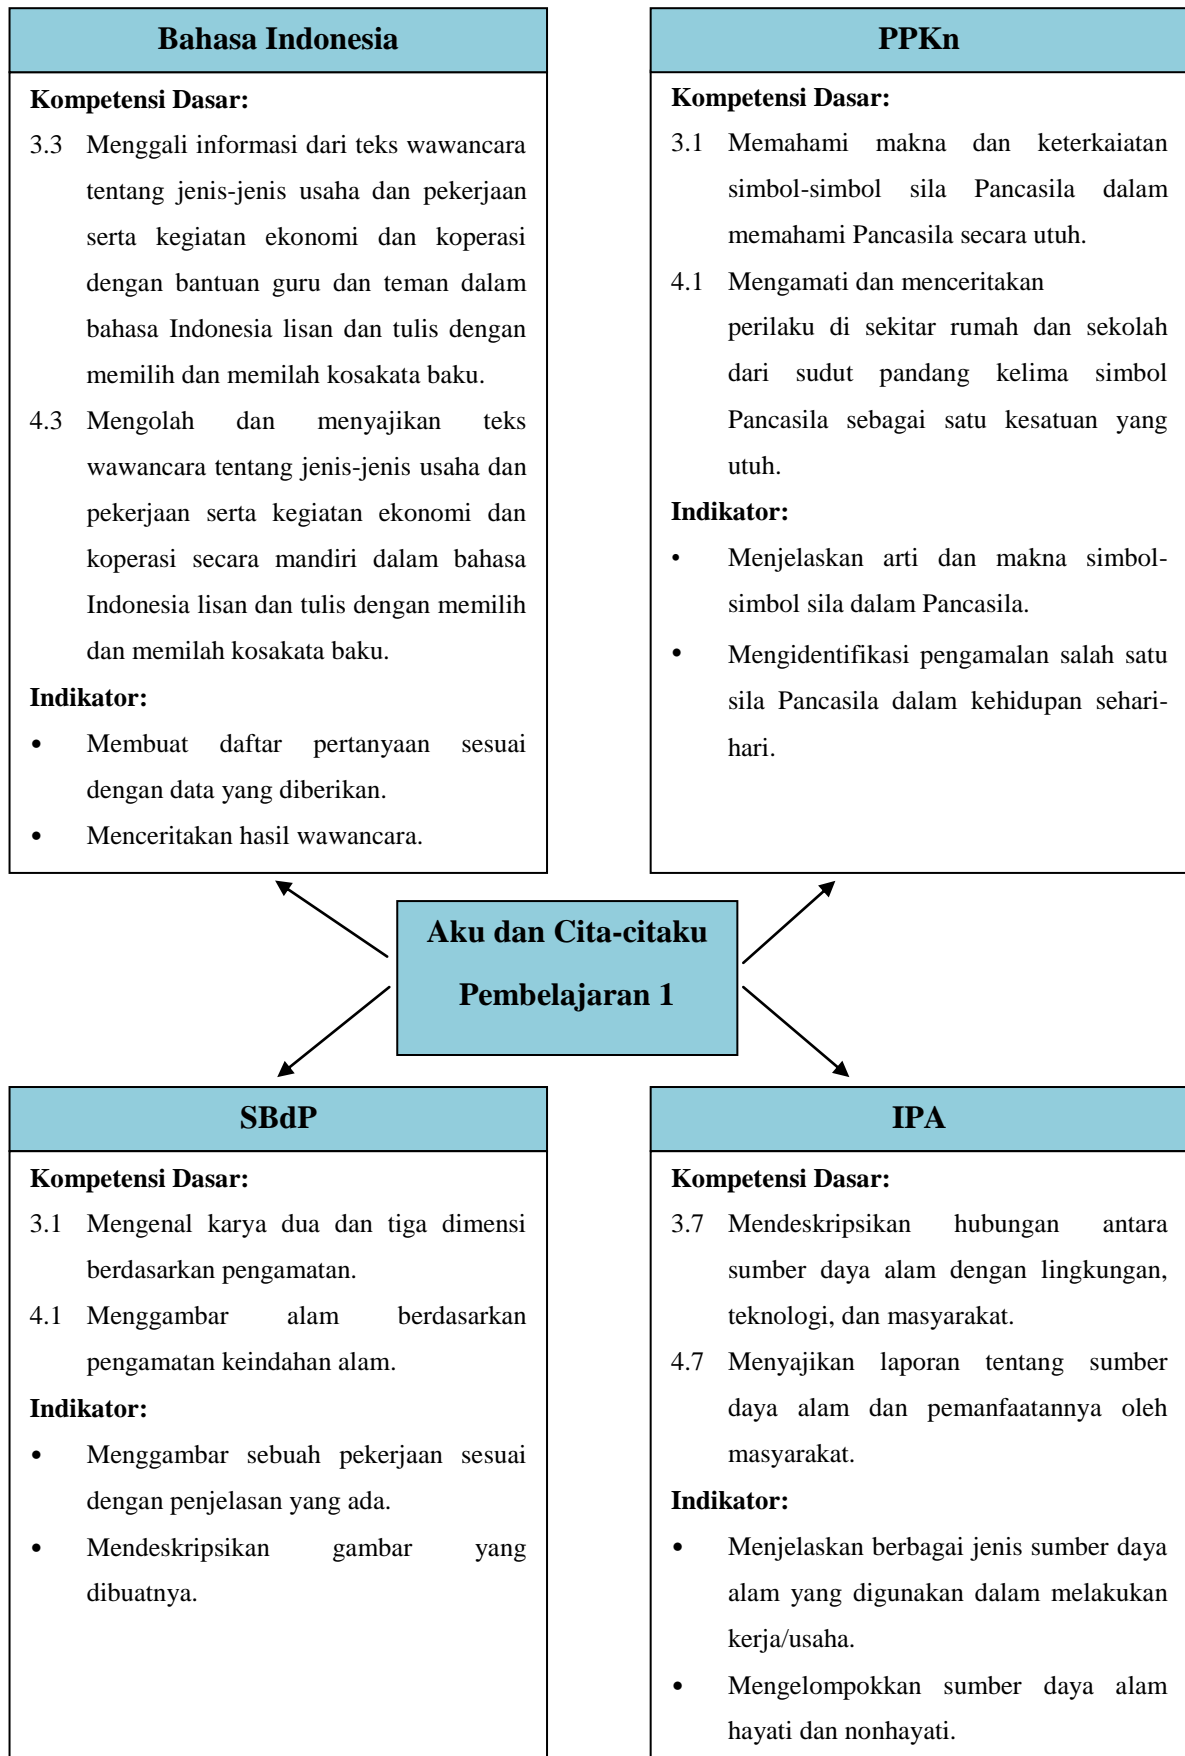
Bahasa Indonesia

Kompetensi Dasar:

3.3 Menggali informasi dari teks wawancara tentang jenis-jenis usaha dan pekerjaan serta kegiatan ekonomi dan koperasi dengan bantuan guru dan teman dalam bahasa Indonesia lisan dan tulis dengan memilih dan memilah kosakata baku.

4.3 Mengolah dan menyajikan teks wawancara tentang jenis-jenis usaha dan pekerjaan serta kegiatan ekonomi dan koperasi secara mandiri dalam bahasa Indonesia lisan dan tulis dengan memilih dan memilah kosakata baku.

Indikator:

• Membuat daftar pertanyaan sesuai dengan data yang diberikan.

• Menceritakan hasil wawancara.

PPKn

Kompetensi Dasar:

3.1 Memahami makna dan keterkaiatan simbol-simbol sila Pancasila dalam memahami Pancasila secara utuh.

4.1 Mengamati dan menceritakan perilaku di sekitar rumah dan sekolah dari sudut pandang kelima simbol Pancasila sebagai satu kesatuan yang utuh.

Indikator:

• Menjelaskan arti dan makna simbol-simbol sila dalam Pancasila.

• Mengidentifikasi pengamalan salah satu sila Pancasila dalam kehidupan sehari-hari.

Aku dan Cita-citaku

Pembelajaran 1

SBdP

Kompetensi Dasar:

3.1 Mengenal karya dua dan tiga dimensi berdasarkan pengamatan.

4.1 Menggambar alam berdasarkan pengamatan keindahan alam.

Indikator:

• Menggambar sebuah pekerjaan sesuai dengan penjelasan yang ada.

• Mendeskripsikan gambar yang dibuatnya.

IPA

Kompetensi Dasar:

3.7 Mendeskripsikan hubungan antara sumber daya alam dengan lingkungan, teknologi, dan masyarakat.

4.7 Menyajikan laporan tentang sumber daya alam dan pemanfaatannya oleh masyarakat.

Indikator:

• Menjelaskan berbagai jenis sumber daya alam yang digunakan dalam melakukan kerja/usaha.

• Mengelompokkan sumber daya alam hayati dan nonhayati.